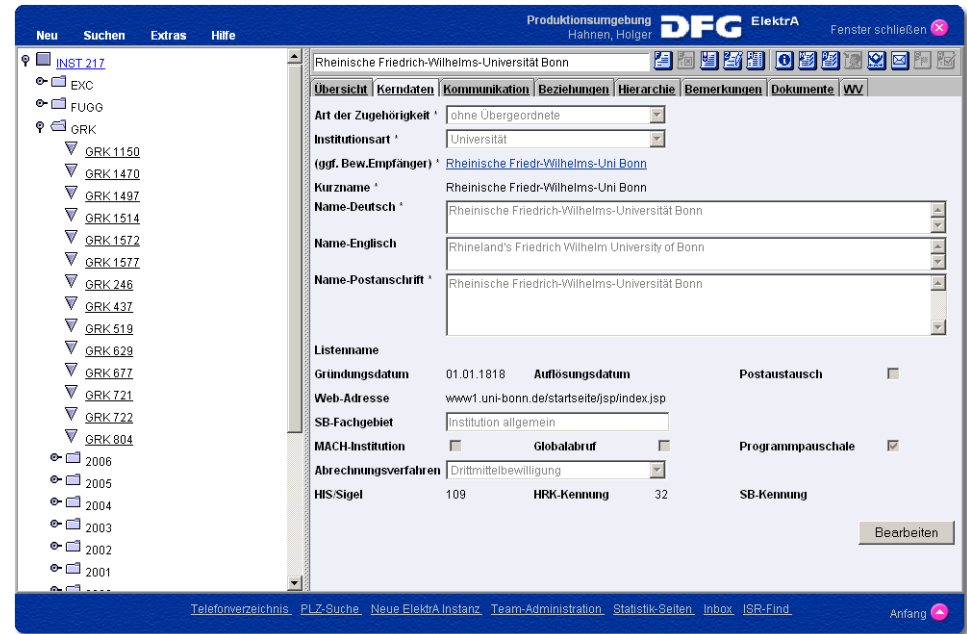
Neu Suchen Extras Hilfe

Produktionsumgebung
Hahnen, Holger

DFG ElektrA

Fenster schließen

INST 217
EXC
FUGG
GRK
GRK 1150
GRK 1470
GRK 1497
GRK 1514
GRK 1572
GRK 1577
GRK 246
GRK 437
GRK 519
GRK 629
GRK 677
GRK 721
GRK 722
GRK 804
2006
2005
2004
2003
2002
2001

Rheinische Friedrich-Wilhelms-Universität Bonn

Übersicht | Kerndaten | Kommunikation | Beziehungen | Hierarchie | Bemerkungen | Dokumente | WV

Art der Zugehörigkeit * ohne Übergeordnete
Institutionsart * Universität
(ggf. Bew.Empfänger) * Rheinische Friedr-Wilhelms-Uni Bonn
Kurzname * Rheinische Friedr-Wilhelms-Uni Bonn
Name-Deutsch * Rheinische Friedrich-Wilhelms-Universität Bonn
Name-Englisch Rhineland's Friedrich Wilhelm University of Bonn
Name-Postanschrift * Rheinische Friedrich-Wilhelms-Universität Bonn
Listenname
Gründungsdatum 01.01.1818 Auflösungsdatum Postaustausch
Web-Adresse www1.uni-bonn.de/startseite/jsp/index.jsp
SB-Fachgebiet Institution allgemein
MACH-Institution Globalabruf Programmpauschale
Abrechnungsverfahren Drittmittelbewilligung
HIS/Sigel 109 HRK-Kennung 32 SB-Kennung

Bearbeiten

Telefonverzeichnis PLZ-Suche Neue ElektrA Instanz Team-Administration Statistik-Seiten Inbox ISR-Find

Anfang